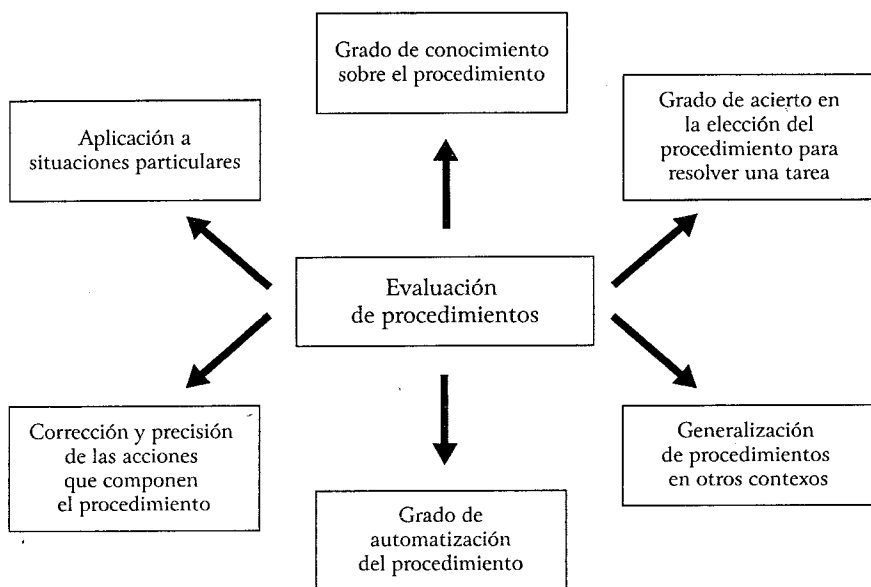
Grado de conocimiento sobre el procedimiento

Aplicación a situaciones particulares

Grado de acierto en la elección del procedimiento para resolver una tarea

Evaluación de procedimientos

Corrección y precisión de las acciones que componen el procedimiento

Generalización de procedimientos en otros contexos

Grado de automatización del procedimiento